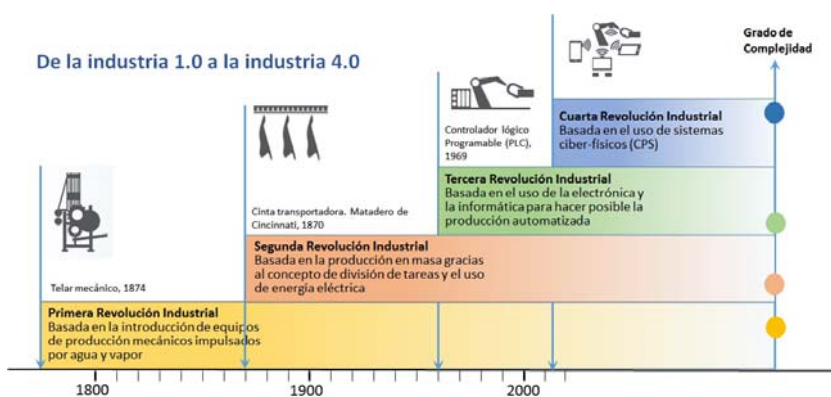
De la industria 1.0 a la industria 4.0

Grado de Complejidad

Cuarta Revolución Industrial
Basada en el uso de sistemas ciber-físicos (CPS)

Controlador lógico Programable (PLC), 1969

Tercera Revolución Industrial
Basada en el uso de la electrónica y la informática para hacer posible la producción automatizada

Cinta transportadora. Matadero de Cincinnati, 1870

Segunda Revolución Industrial
Basada en la producción en masa gracias al concepto de división de tareas y el uso de energía eléctrica

Telar mecánico, 1874

Primera Revolución Industrial
Basada en la introducción de equipos de producción mecánicos impulsados por agua y vapor

1800
1900
2000